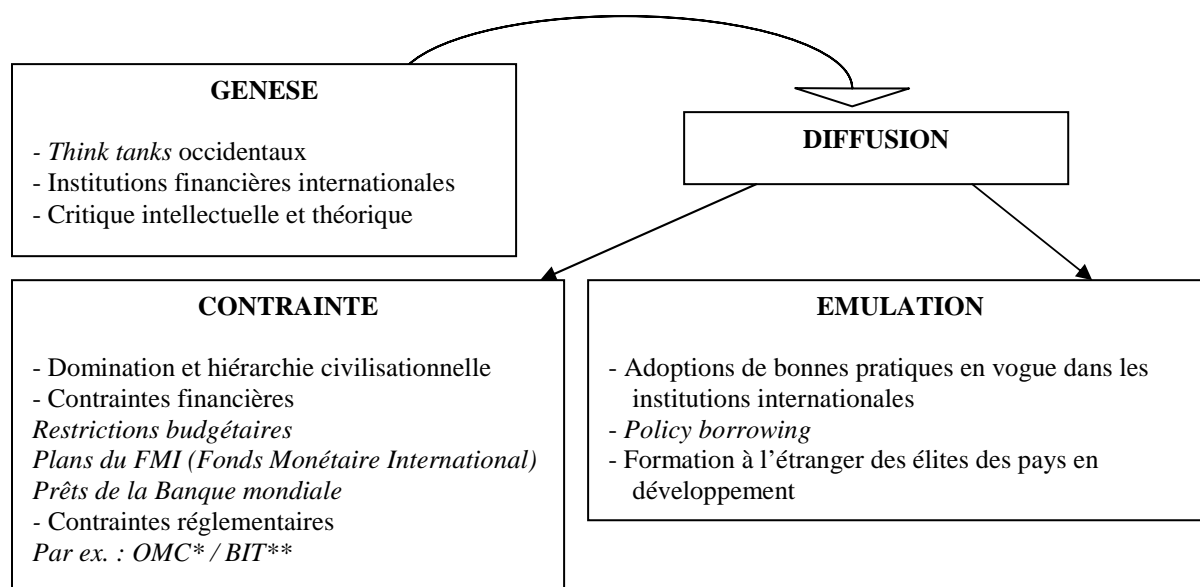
**GENESE**

- *Think tanks* occidentaux
- Institutions financières internationales
- Critique intellectuelle et théorique

**DIFFUSION**

**CONTRAINTE**

- Domination et hiérarchie civilisationnelle
- Contraintes financières
*Restrictions budgétaires*
*Plans du FMI (Fonds Monétaire International)*
*Prêts de la Banque mondiale*
- Contraintes réglementaires
*Par ex. : OMC\* / BIT\*\**

**EMULATION**

- Adoptions de bonnes pratiques en vogue dans les institutions internationales
- *Policy borrowing*
- Formation à l'étranger des élites des pays en développement